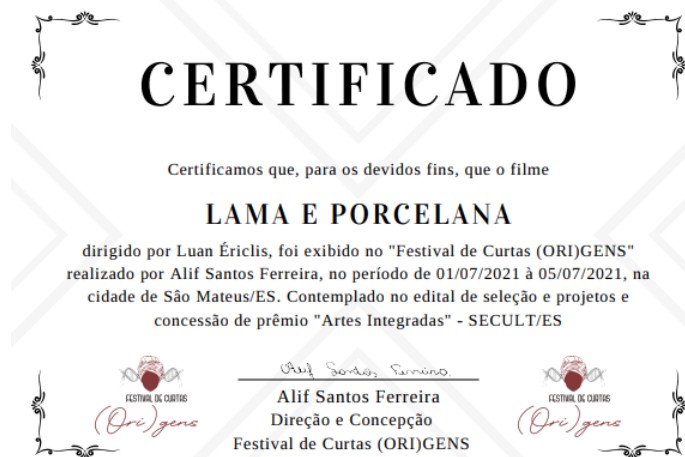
CERTIFICADO

Certificamos que, para os devidos fins, que o filme

LAMA E PORCELANA

dirigido por Luan Ériclis, foi exibido no "Festival de Curtas (ORI)GENS" realizado por Alif Santos Ferreira, no período de 01/07/2021 à 05/07/2021, na cidade de São Mateus/ES. Contemplado no edital de seleção e projetos e concessão de prêmio "Artes Integradas" - SECULT/ES

FESTIVAL DE CURTAS
(Ori)gens

Alif Santos Ferreira

Alif Santos Ferreira
Direção e Concepção
Festival de Curtas (ORI)GENS

FESTIVAL DE CURTAS
(Ori)gens